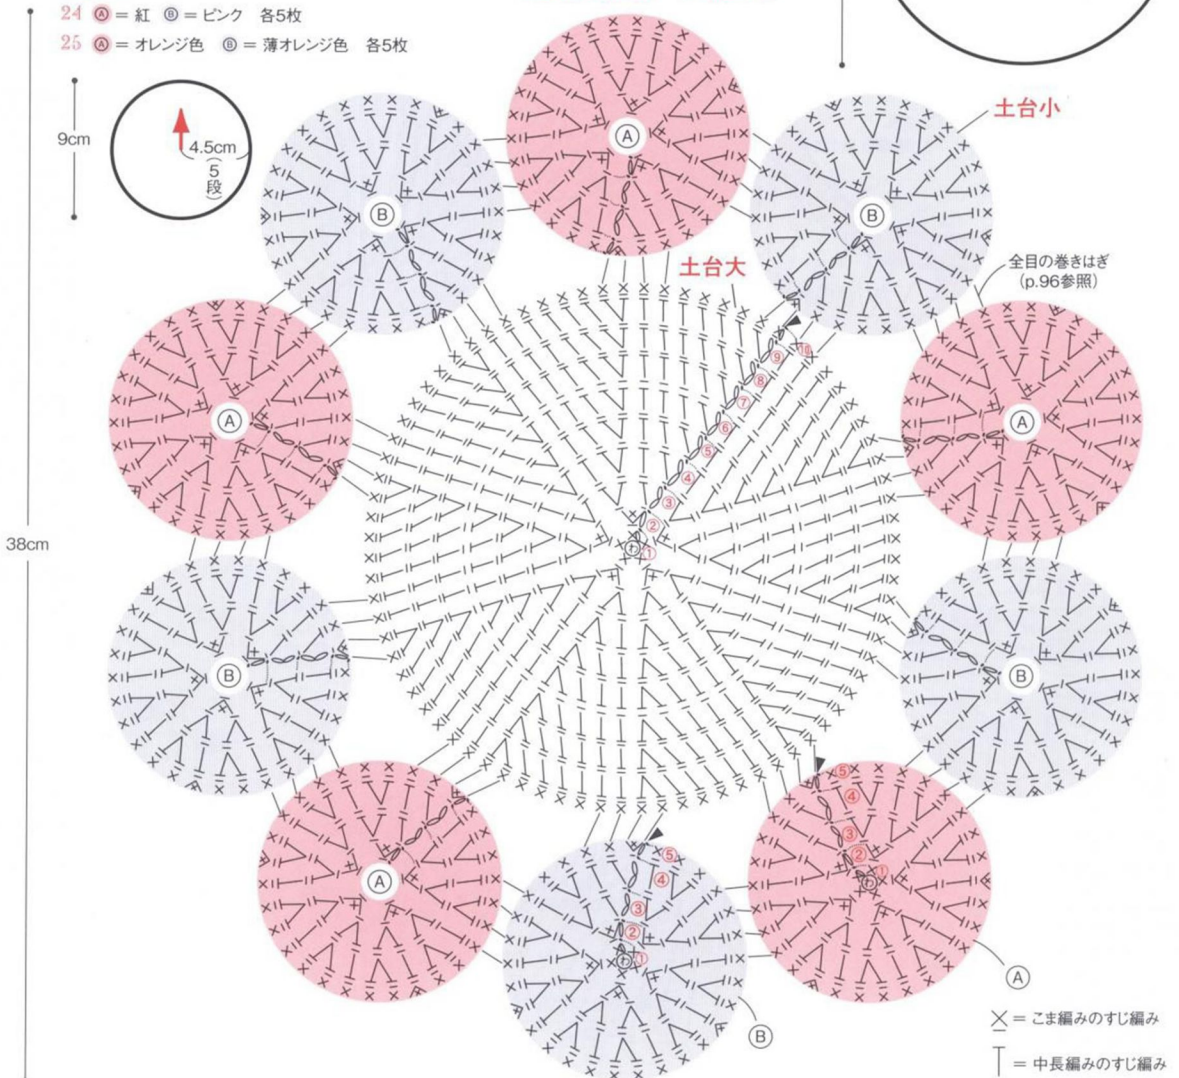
24 Ⓐ＝紅 Ⓑ＝ピンク 各5枚
25 Ⓐ＝オレンジ色 Ⓑ＝薄オレンジ色 各5枚

9cm

4.5cm (5段)

38cm

土台小

土台大

全目の巻きはぎ (p.96参照)

Ⓐ Ⓑ Ⓐ Ⓑ Ⓐ Ⓑ Ⓐ Ⓑ Ⓐ Ⓑ

① ② ③ ④ ⑤ ⑥ ⑦ ⑧ ⑨ ⑩

① ② ③ ④ ⑤

① ② ③ ④ ⑤

Ⓐ

Ⓑ

$\underline{\times}$ ＝ こま編みのすじ編み

$\underline{T}$ ＝ 中長編みのすじ編み